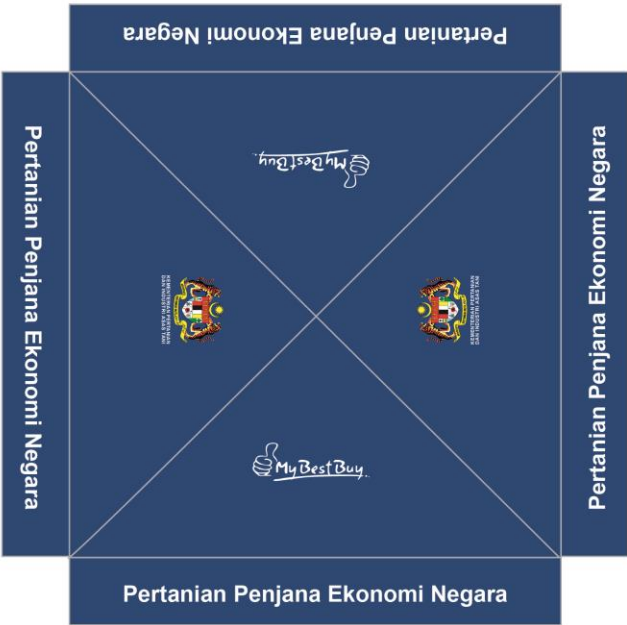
Pertanian Penjana Ekonomi Negara

Pertanian Penjana Ekonomi Negara

My Best Buy

KEMENTERIAN PERTANIAN DAN INDUSTRI ASAS TANI

KEMENTERIAN PERTANIAN DAN INDUSTRI ASAS TANI

Pertanian Penjana Ekonomi Negara

My Best Buy

Pertanian Penjana Ekonomi Negara